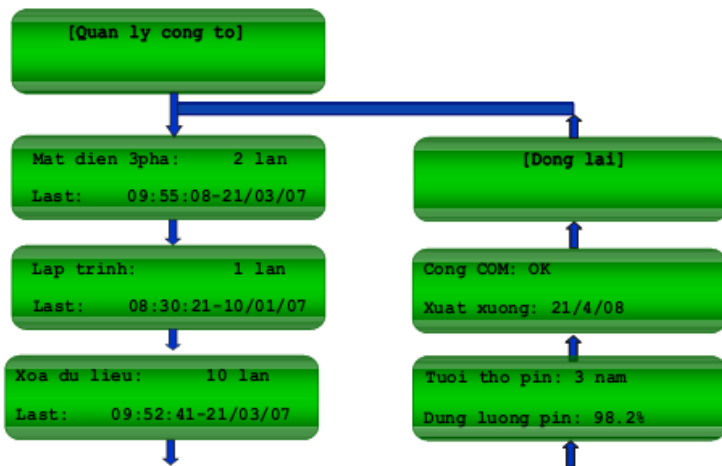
[Quan ly cong to]

Mat dien 3pha: 2 lan
Last: 09:55:08-21/03/07

Lap trinh: 1 lan
Last: 08:30:21-10/01/07

Xoa du lieu: 10 lan
Last: 09:52:41-21/03/07

[Dong lai]

Cong COM: OK
Xuat xuong: 21/4/08

Tuoi tho pin: 3 nam
Dung luong pin: 98.2%